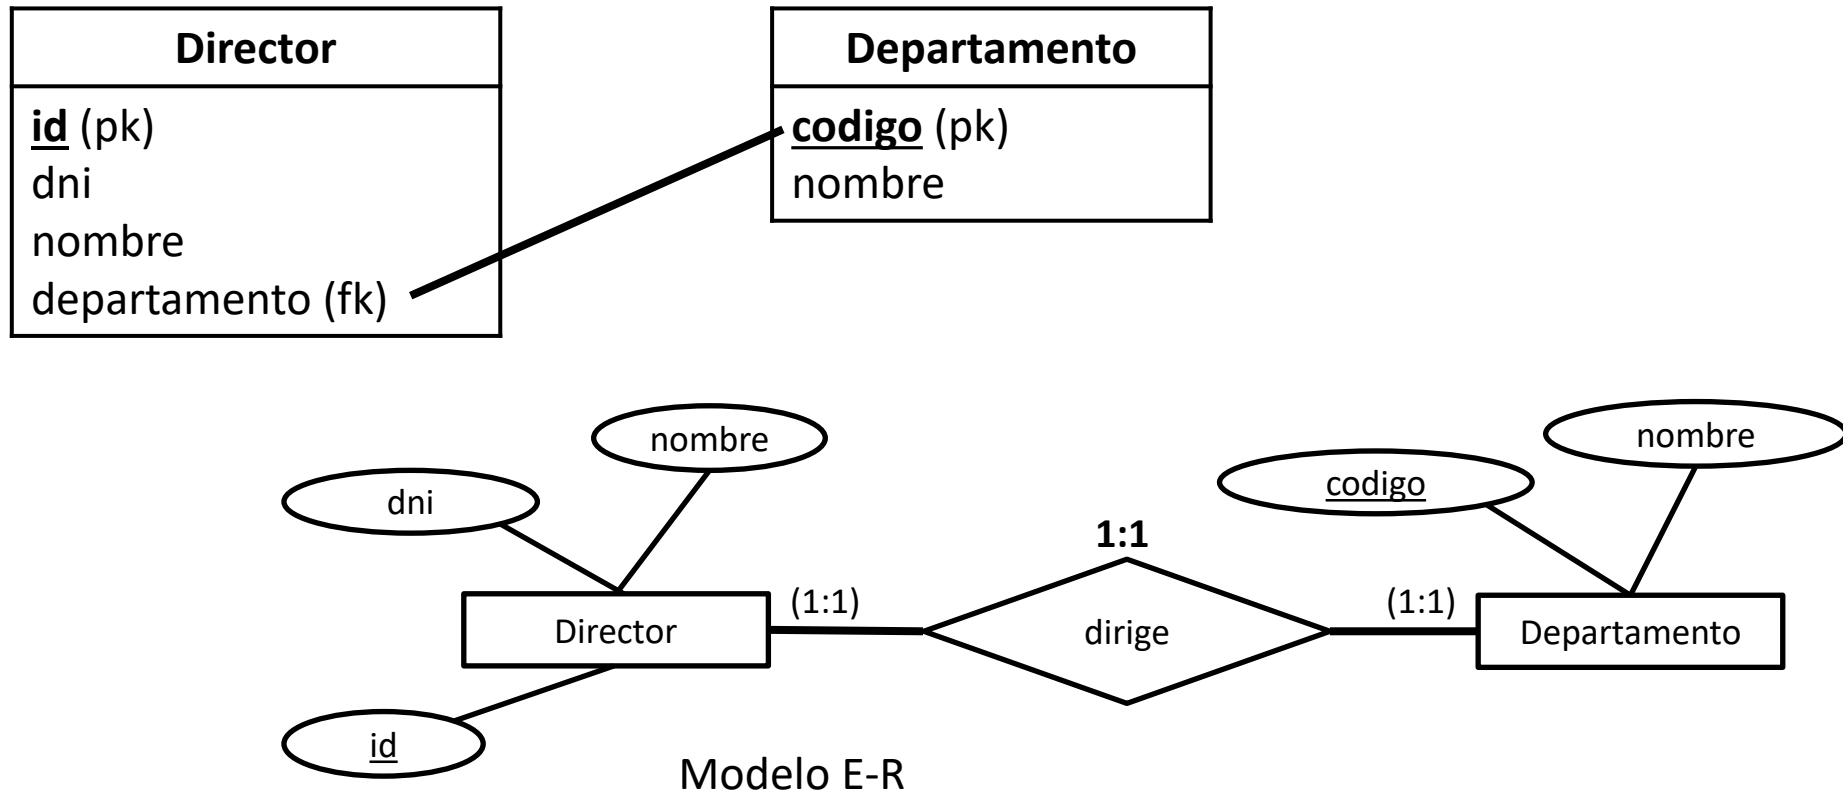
| Director |
|---|
| **id** (pk) |
| dni |
| nombre |
| departamento (fk) |

| Departamento |
|---|
| **codigo** (pk) |
| nombre |

nombre

dni

1:1

codigo

nombre

(1:1)

Director

dirige

(1:1)

Departamento

id

Modelo E-R